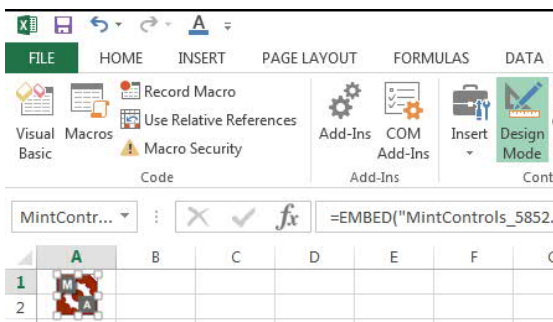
FILE HOME INSERT PAGE LAYOUT FORMULAS DATA

Visual Basic Macros Record Macro Use Relative References Macro Security Code

Add-Ins COM Add-Ins Add-Ins

Insert Design Mode Cont

MintContr... $f_x$ =EMBED("MintControls_5852.

| | A | B | C | D | E | F |
|---|---|---|---|---|---|---|
| 1 | | | | | | |
| 2 | | | | | | |